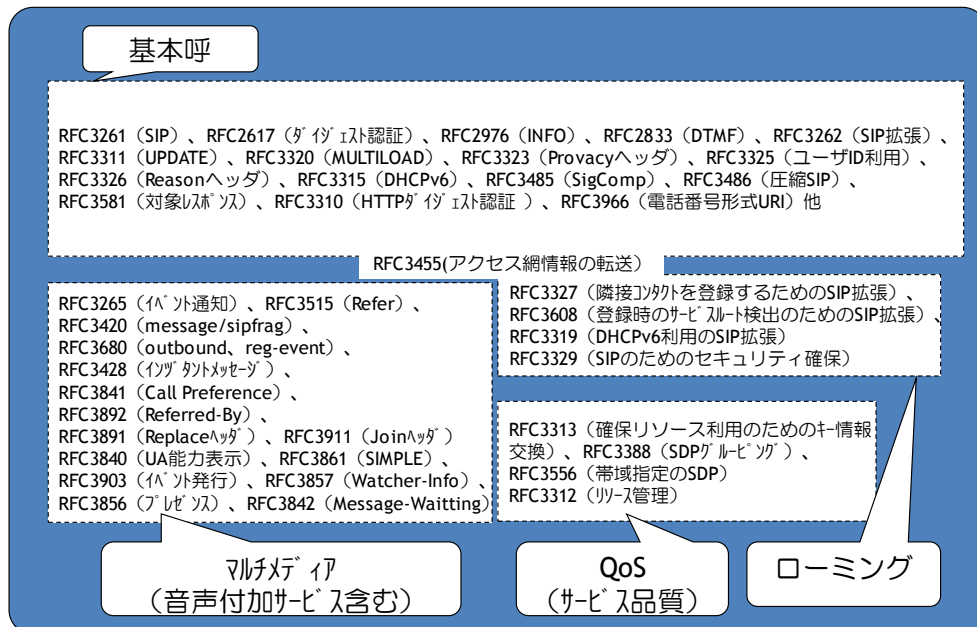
基本呼

RFC3261（SIP）、RFC2617（ダイジェスト認証）、RFC2976（INFO）、RFC2833（DTMF）、RFC3262（SIP拡張）、RFC3311（UPDATE）、RFC3320（MULTILOAD）、RFC3323（Provacyヘッダ）、RFC3325（ユーザID利用）、RFC3326（Reasonヘッダ）、RFC3315（DHCPv6）、RFC3485（SigComp）、RFC3486（圧縮SIP）、RFC3581（対象レスポンス）、RFC3310（HTTPダイジェスト認証 ）、RFC3966（電話番号形式URI）他

RFC3455(アクセス網情報の転送）

RFC3265（イベント通知）、RFC3515（Refer）、
RFC3420（message/sipfrag）、
RFC3680（outbound、reg-event）、
RFC3428（インスタントメッセージ））、
RFC3841（Call Preference）、
RFC3892（Referred-By）、
RFC3891（Replaceヘッダ）、RFC3911（Joinヘッダ）
RFC3840（UA能力表示）、RFC3861（SIMPLE）、
RFC3903（イベント発行）、RFC3857（Watcher-Info）、
RFC3856（プレゼンス）、RFC3842（Message-Waitting）

RFC3327（隣接コンタクトを登録するためのSIP拡張）、
RFC3608（登録時のサービスルート検出のためのSIP拡張）、
RFC3319（DHCPv6利用のSIP拡張）
RFC3329（SIPのためのセキュリティ確保）

RFC3313（確保リソース利用のためのキー情報交換）、RFC3388（SDPグルーピング）、
RFC3556（帯域指定のSDP）
RFC3312（リソース管理）

マルチメディア
（音声付加サービス含む）

QoS
（サービス品質）

ローミング